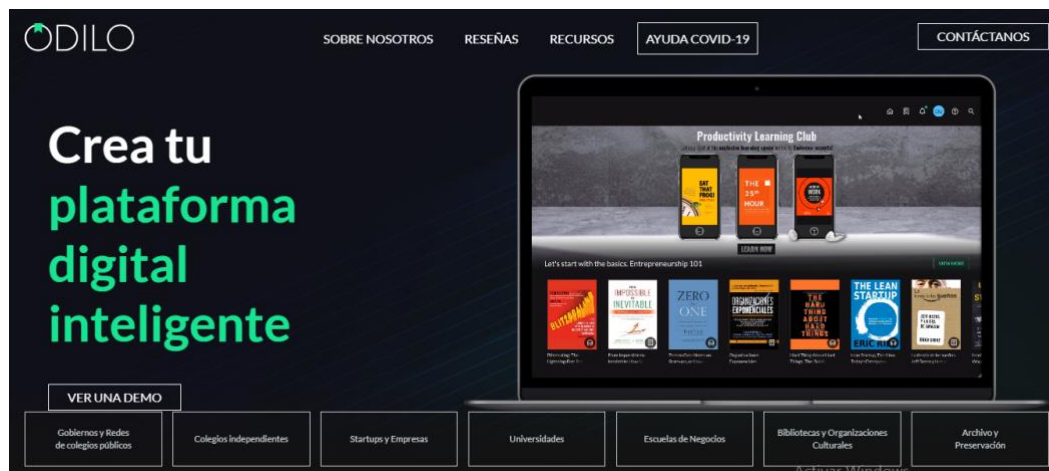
ODILO

SOBRE NOSOTROS RESEÑAS RECURSOS AYUDA COVID-19 CONTÁCTANOS

Crea tu plataforma digital inteligente

VER UNA DEMO

Productivity Learning Club

EAT THAT FROG!

THE 25TH HOUR

LEARN NOW

Let's start with the basics. Entrepreneurship 101

BLITZSCALING

IMPOSSIBLE TO INEVITABLE

ZERO TO ONE

ORGANIZACIONES EXPONENCIALES

THE HARD THING ABOUT HARD THINGS

THE LEAN STARTUP

Gobiernos y Redes de colegios públicos

Colegios independientes

Startups y Empresas

Universidades

Escuelas de Negocios

Bibliotecas y Organizaciones Culturales

Archivo y Preservación

Activar Windows